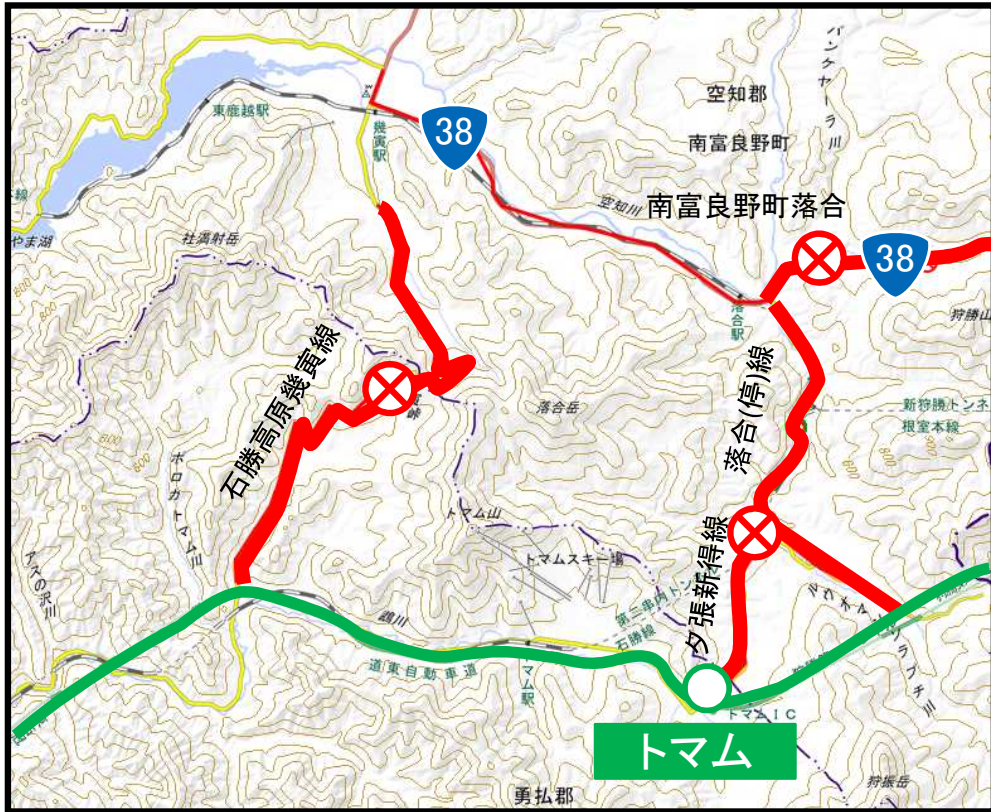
38
空知郡
南富良野町
南富良野町落合
38
東鹿越駅
幾寅駅
線
やま湖
社満射岳
空知川
パンケヤーラ川
落合駅
狩勝山
新狩勝トンネル
根室本線
石勝高原幾寅線
落合(停)線
落合岳
トマム山
トマムスキー場
夕張新得線
第二串内トンネル
石勝線
ポロカトマム川
トマムの沢川
道東自動車道
トマム駅
トマムIC
狩振岳
勇払郡
トマム